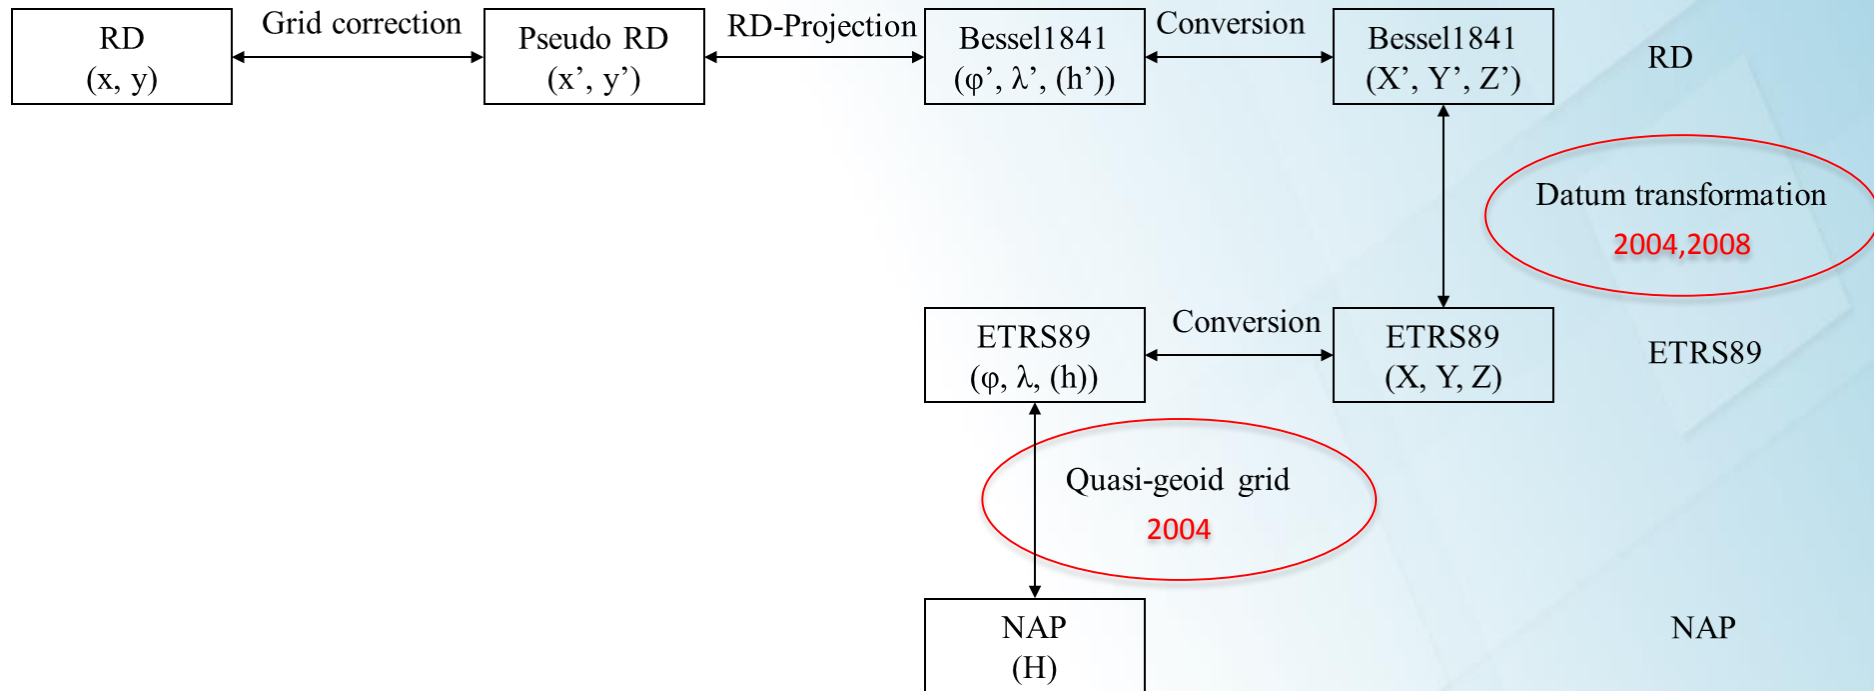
RD
(x, y)

Grid correction

Pseudo RD
(x', y')

RD-Projection

Bessel1841
(φ', λ', (h'))

Conversion

Bessel1841
(X', Y', Z')

RD

Datum transformation
2004,2008

ETRS89
(φ, λ, (h))

Conversion

ETRS89
(X, Y, Z)

ETRS89

Quasi-geoid grid
2004

NAP
(H)

NAP